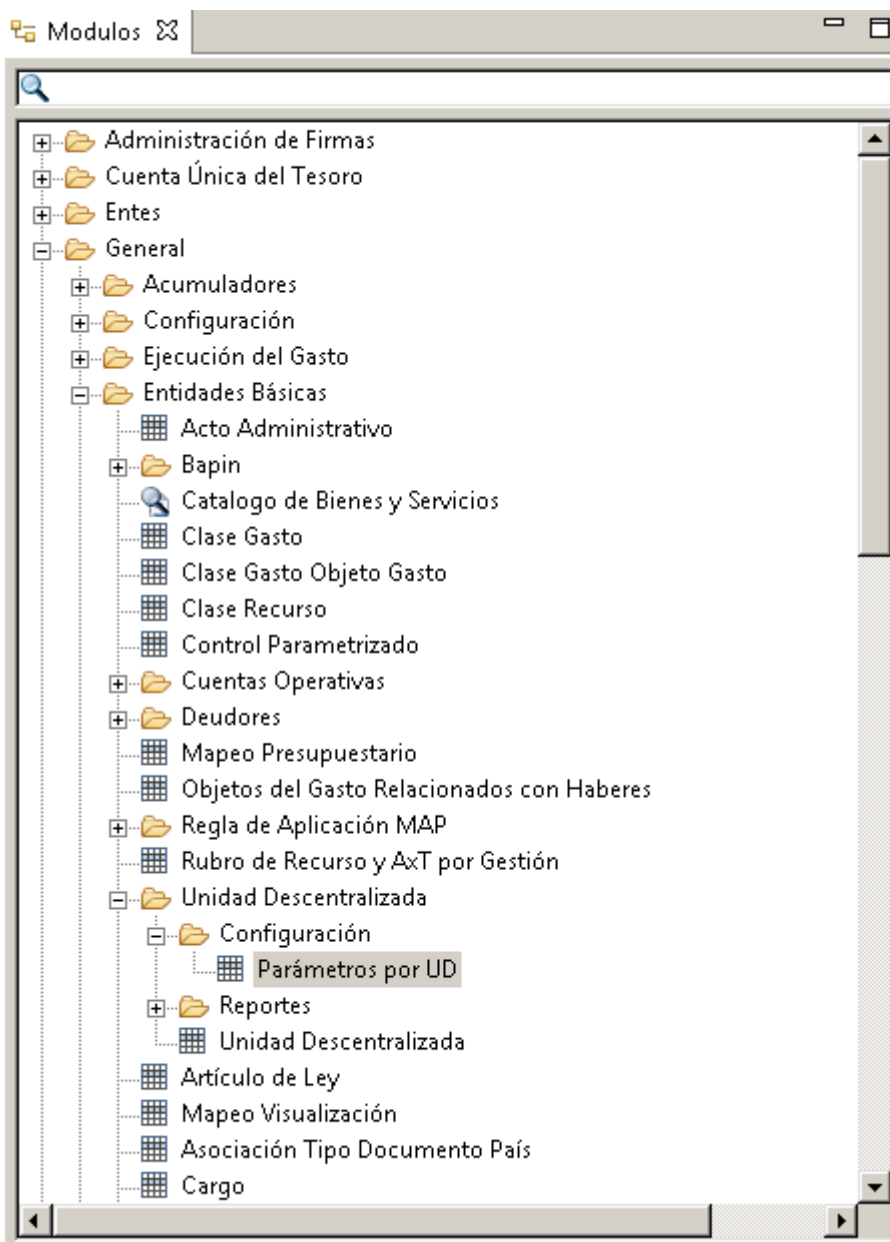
Modulos

Administración de Firmas
Cuenta Única del Tesoro
Entes
General
Acumuladores
Configuración
Ejecución del Gasto
Entidades Básicas
Acto Administrativo
Bapin
Catalogo de Bienes y Servicios
Clase Gasto
Clase Gasto Objeto Gasto
Clase Recurso
Control Parametrizado
Cuentas Operativas
Deudores
Mapeo Presupuestario
Objetos del Gasto Relacionados con Haberes
Regla de Aplicación MAP
Rubro de Recurso y AxT por Gestión
Unidad Descentralizada
Configuración
Parámetros por UD
Reportes
Unidad Descentralizada
Artículo de Ley
Mapeo Visualización
Asociación Tipo Documento País
Cargo